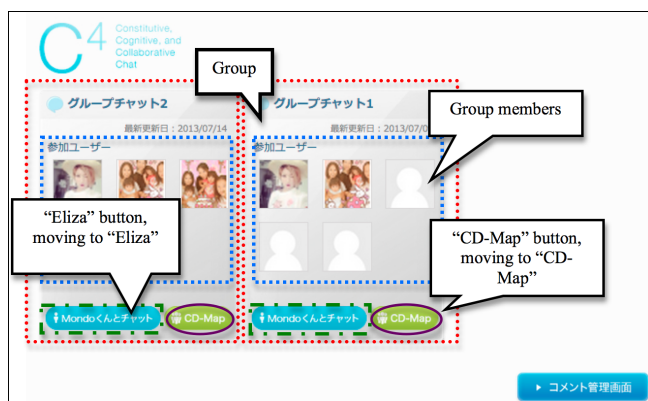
$C^4$ Constitutive, Cognitive, and Collaborative Chat

Group

グループチャット2

最新更新日：2013/07/14

参加ユーザー

グループチャット1

最新更新日：2013/07/0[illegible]

参加ユーザー

Group members

“Eliza” button, moving to “Eliza”

“CD-Map” button, moving to “CD-Map”

Mondoくんとチャット

CD-Map

Mondoくんとチャット

CD-Map

コメント管理画面